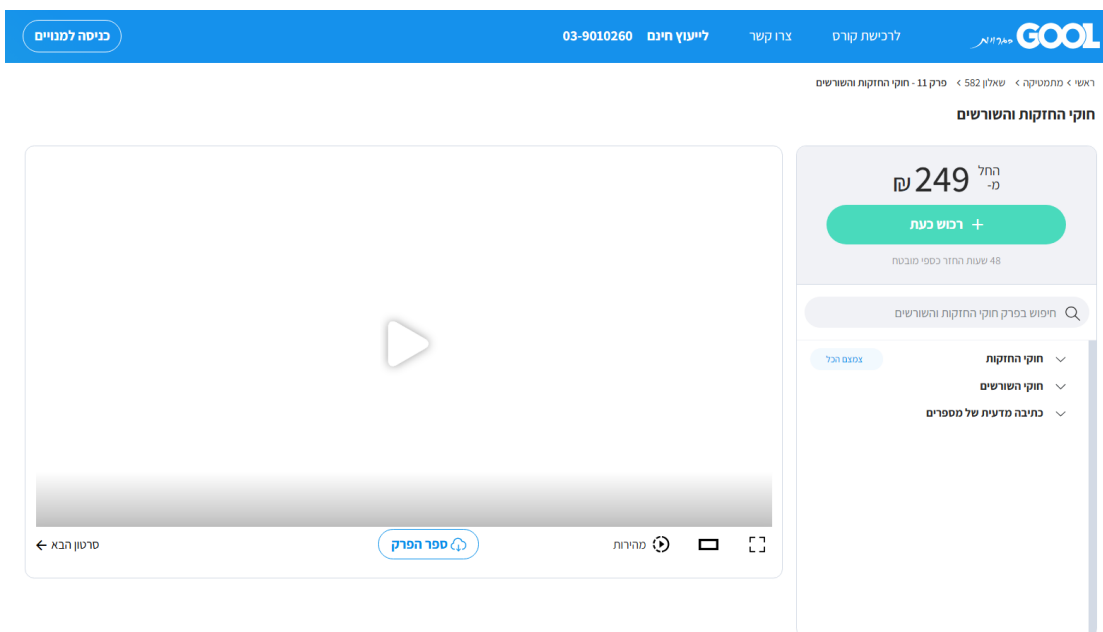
GOOL ספריית
לרכישת קורס
צרו קשר
ייעוץ חינם 03-9010260
כניסה למנויים

ראשי › מתמטיקה › שאלון 582 › פרק 11 - חוקי החזקות והשורשים

חוקי החזקות והשורשים

החל מ- 249 ₪
+ רכוש כעת
48 שעות החזר כספי מובטח

חיפוש בפרק חוקי החזקות והשורשים

חוקי החזקות
צמצם הכל
חוקי השורשים
כתיבה מדעית של מספרים

מהירות
ספר הפרק
סרטון הבא